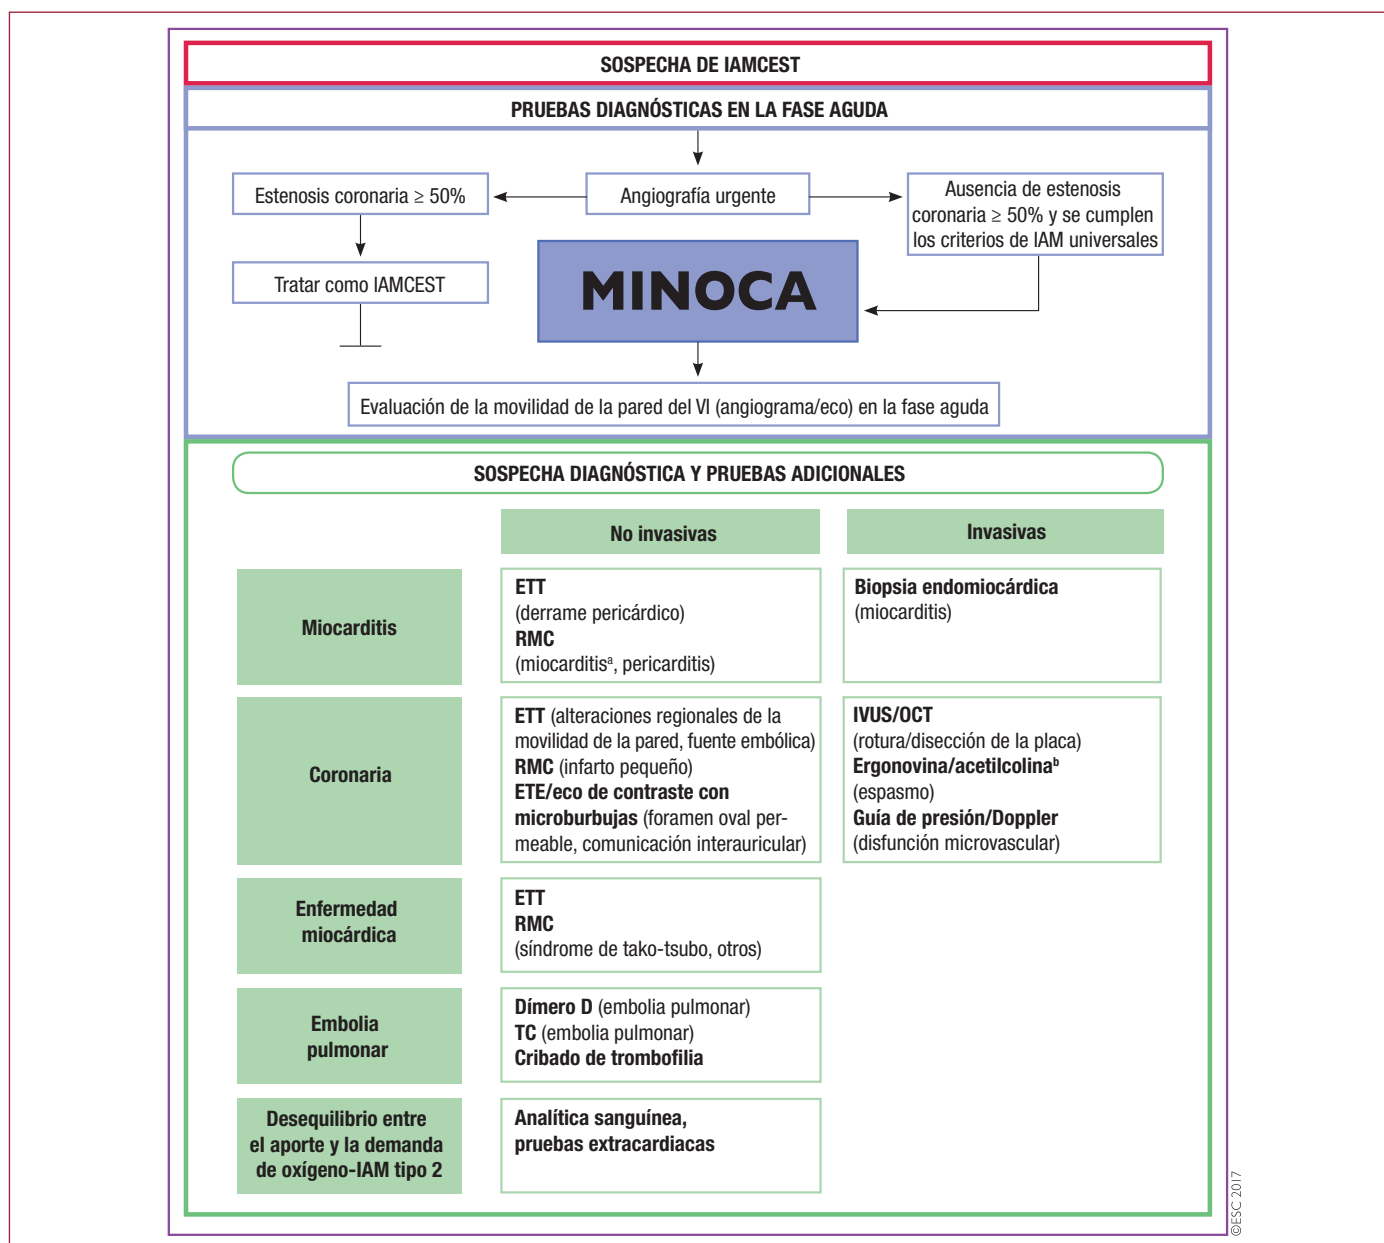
SOSPECHA DE IAMCEST

PRUEBAS DIAGNÓSTICAS EN LA FASE AGUDA

Estenosis coronaria ≥ 50%

Angiografía urgente

Ausencia de estenosis coronaria ≥ 50% y se cumplen los criterios de IAM universales

Tratar como IAMCEST

MINOCA

Evaluación de la movilidad de la pared del VI (angiograma/eco) en la fase aguda

SOSPECHA DIAGNÓSTICA Y PRUEBAS ADICIONALES

| | No invasivas | Invasivas |
|---|---|---|
| Miocarditis | ETT (derrame pericárdico) RMC (miocarditis$^a$, pericarditis) | Biopsia endomiocárdica (miocarditis) |
| Coronaria | ETT (alteraciones regionales de la movilidad de la pared, fuente embólica) RMC (infarto pequeño) ETE/eco de contraste con microburbujas (foramen oval permeable, comunicación interauricular) | IVUS/OCT (rotura/disección de la placa) Ergonovina/acetilcolina$^b$ (espasmo) Guía de presión/Doppler (disfunción microvascular) |
| Enfermedad miocárdica | ETT RMC (síndrome de tako-tsubo, otros) | |
| Embolia pulmonar | Dímero D (embolia pulmonar) TC (embolia pulmonar) Cribado de trombofilia | |
| Desequilibrio entre el aporte y la demanda de oxígeno-IAM tipo 2 | Analítica sanguínea, pruebas extracardiacas | |

©ESC 2017